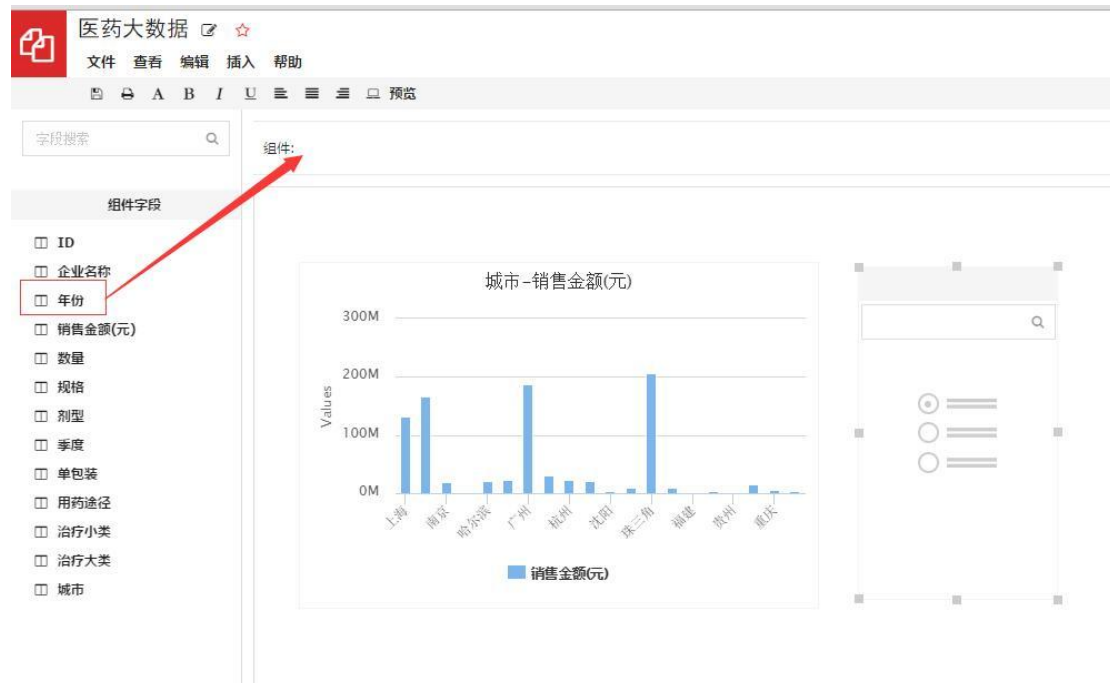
医药大数据

文件 查看 编辑 插入 帮助

A B I U 预览

字段搜索

组件:

组件字段

ID
企业名称
年份
销售金额(元)
数量
规格
剂型
季度
单包装
用药途径
治疗小类
治疗大类
城市

城市-销售金额(元)

300M
200M
100M
0M

Values

上海 南京 哈尔滨 广州 杭州 沈阳 珠三角 福建 贵州 重庆

销售金额(元)